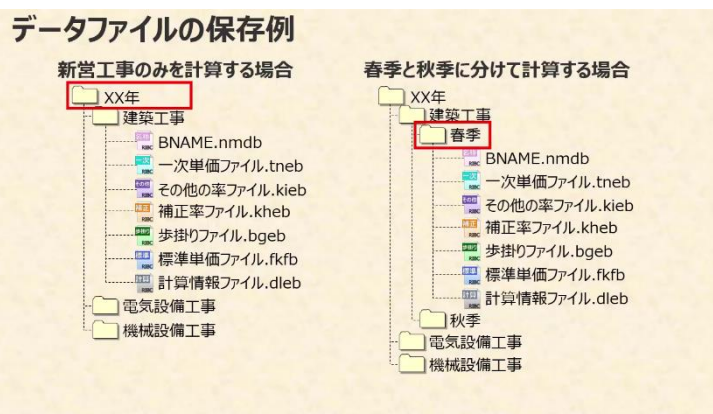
データファイルの保存例

新営工事のみを計算する場合

XX年
建築工事
BNAME.nmdb
一次単価ファイル.tneb
その他の率ファイル.kieb
補正率ファイル.kheb
歩掛りファイル.bgeb
標準単価ファイル.fkfb
計算情報ファイル.dleb
電気設備工事
機械設備工事

春季と秋季に分けて計算する場合

XX年
建築工事
春季
BNAME.nmdb
一次単価ファイル.tneb
その他の率ファイル.kieb
補正率ファイル.kheb
歩掛りファイル.bgeb
標準単価ファイル.fkfb
計算情報ファイル.dleb
秋季
電気設備工事
機械設備工事